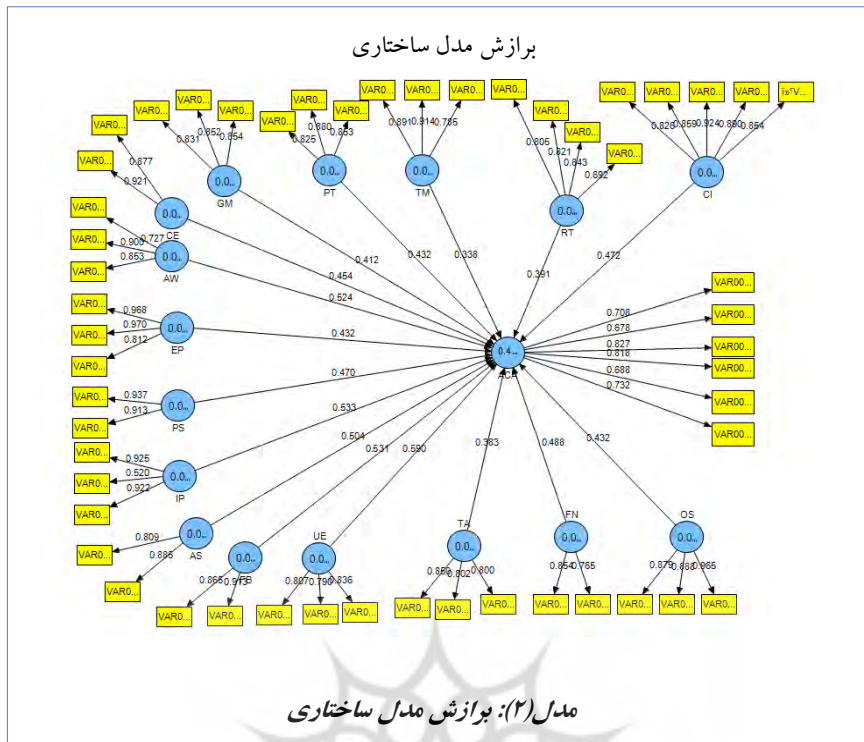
برازش مدل ساختاری

VAR0... VAR0... VAR0... VAR0... VAR0... VAR0... VAR0... VAR0... VAR0... VAR0... VAR0... VAR0... VAR0... VAR0... VAR0... VAR0... VAR0...

0.831 0.852 0.854 0.877 0.921 0.825 0.880 0.853 0.891 0.914 0.785 0.805 0.821 0.843 0.692 0.826 0.859 0.924 0.850 0.854

GM PT TM RT CI CE AW EP PS IP AS UE TA FN OS ACA

0.0.. 0.4..

0.900 0.727 0.853 0.968 0.970 0.812 0.937 0.913 0.925 0.520 0.922 0.809 0.885 0.865 0.873 0.807 0.790 0.836 0.850 0.802 0.800 0.854 0.765 0.879 0.883 0.965

0.412 0.432 0.338 0.391 0.472 0.454 0.524 0.432 0.470 0.533 0.504 0.531 0.590 0.383 0.488 0.432

0.708 0.678 0.827 0.818 0.688 0.732

VAR00... VAR00... VAR00... VAR00... VAR00... VAR00...

مدل(۲): برازش مدل ساختاری